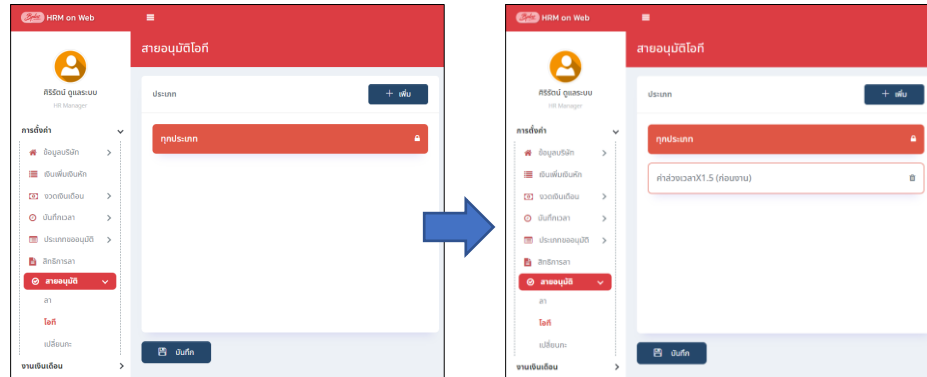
HRM on Web

ศิริรัตน์ ดูแลระบบ
HR Manager

การตั้งค่า
ข้อมูลบริษัท
เงินเพิ่มเงินหัก
งวดเงินเดือน
บันทึกเวลา
ประเภทขออนุมัติ
สิทธิการลา
สายอนุมัติ
ลา
โอที
เปลี่ยนกะ
งานเงินเดือน

สายอนุมัติโอที

ประเภท
+ เพิ่ม
ทุกประเภท

บันทึก

HRM on Web

ศิริรัตน์ ดูแลระบบ
HR Manager

การตั้งค่า
ข้อมูลบริษัท
เงินเพิ่มเงินหัก
งวดเงินเดือน
บันทึกเวลา
ประเภทขออนุมัติ
สิทธิการลา
สายอนุมัติ
ลา
โอที
เปลี่ยนกะ
งานเงินเดือน

สายอนุมัติโอที

ประเภท
+ เพิ่ม
ทุกประเภท
ค่าล่วงเวลาX1.5 (ก่อนงาน)

บันทึก